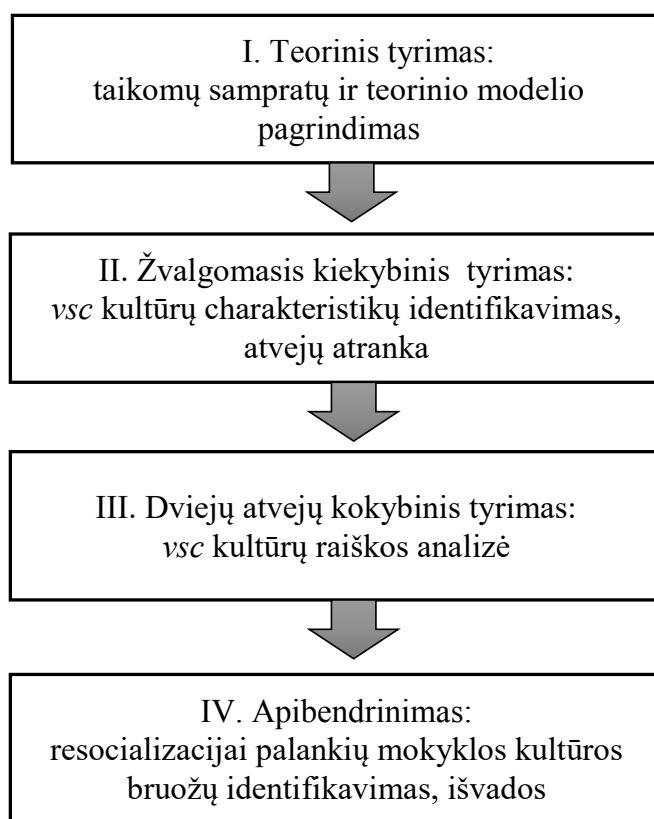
I. Teorinis tyrimas:
taikomų sampratų ir teorinio modelio pagrindimas

II. Žvalgomasis kiekybinis tyrimas:
*vsc* kultūrų charakteristikų identifikavimas, atvejų atranka

III. Dviejų atvejų kokybinis tyrimas:
*vsc* kultūrų raiškos analizė

IV. Apibendrinimas:
resocializacijai palankių mokyklos kultūros bruožų identifikavimas, išvados